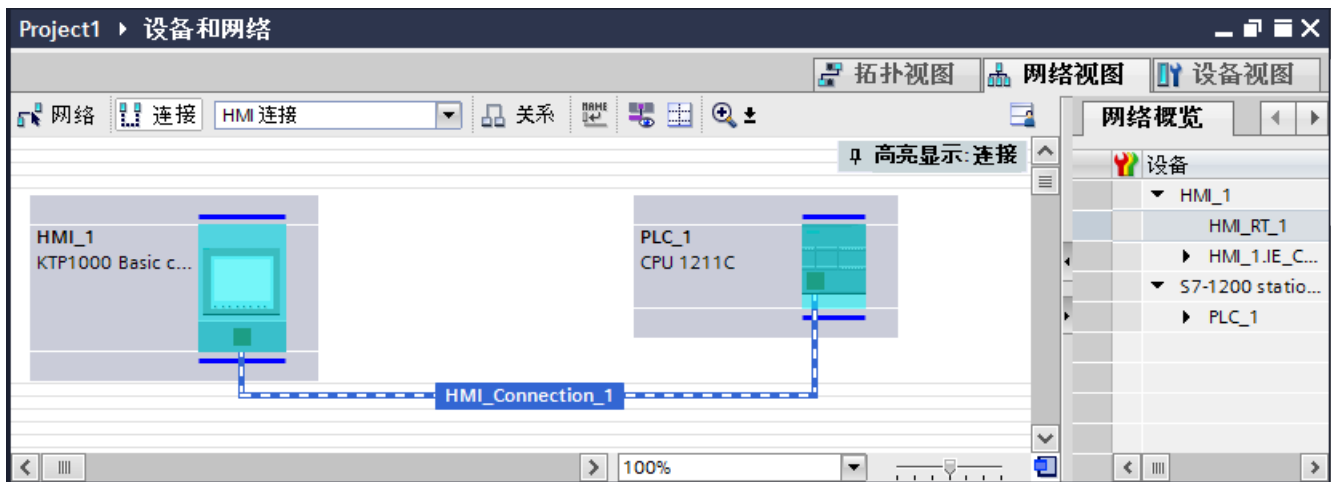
Project1 ▸ 设备和网络

拓扑视图 网络视图 设备视图

网络 连接 HMI 连接 关系

网络概览

高亮显示: 连接

设备

HMI_1
HMI_RT_1
HMI_1.IE_C...
S7-1200 statio...
PLC_1

HMI_1
KTP1000 Basic c...

PLC_1
CPU 1211C

HMI_Connection_1

100%